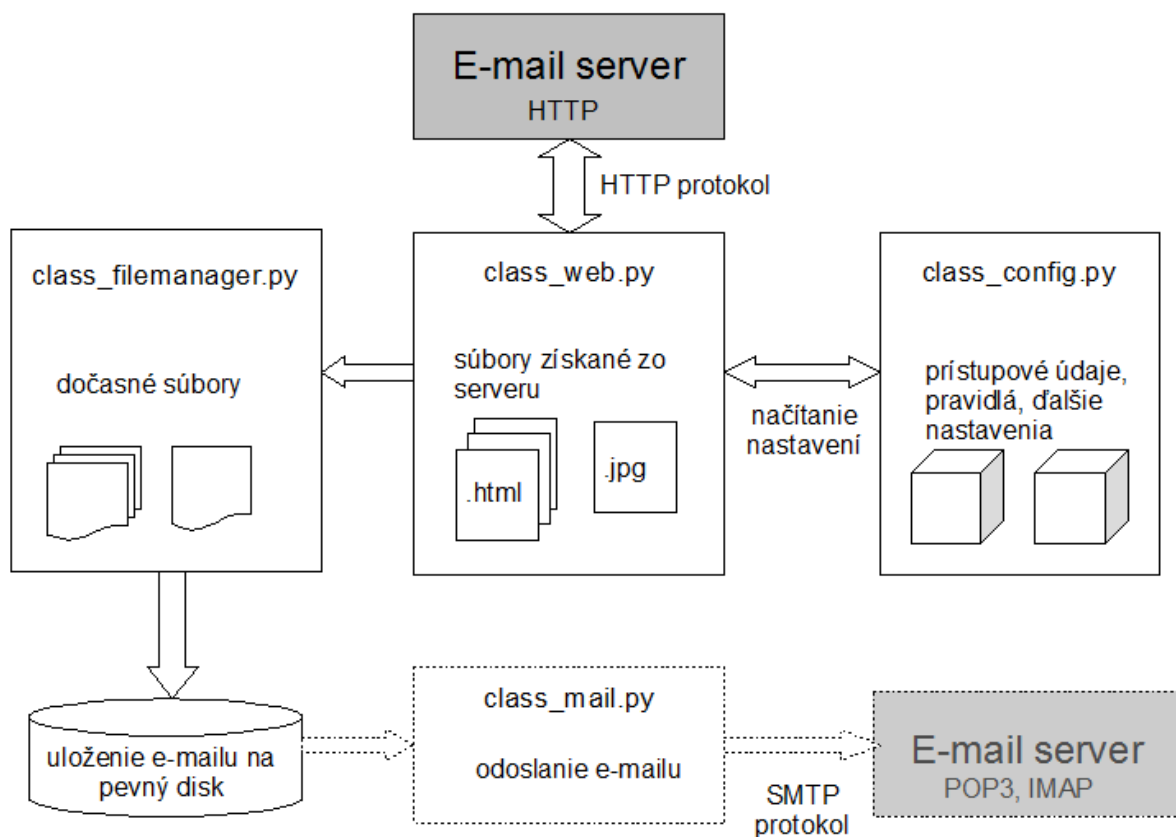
E-mail server
HTTP

HTTP protokol

class_filemanager.py

dočasné súbory

class_web.py

súbory získané zo serveru

.html

.jpg

načítanie nastavení

class_config.py

prístupové údaje, pravidlá, ďalšie nastavenia

uloženie e-mailu na pevný disk

class_mail.py

odoslanie e-mailu

SMTP protokol

E-mail server
POP3, IMAP